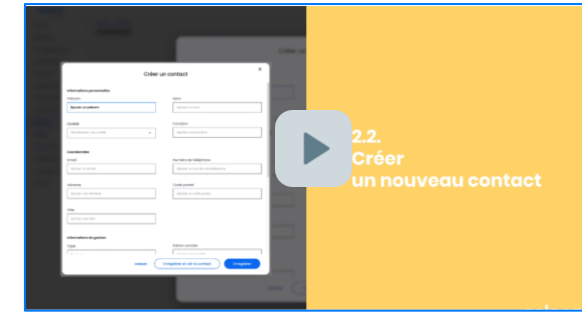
Créer un contact

Informations personnelles

Prénom

Ajouter un prénom

Nom

Ajouter un nom

Société

Fonction

Ajouter une fonction

Coordonnées

Email

Ajouter un email

Numéro de téléphone

Adresse

Ajouter une adresse

Code postal

Ville

Informations de gestion

Annuler

Enregistrer et voir le contact

Enregistrer

2.2.
Créer
un nouveau contact